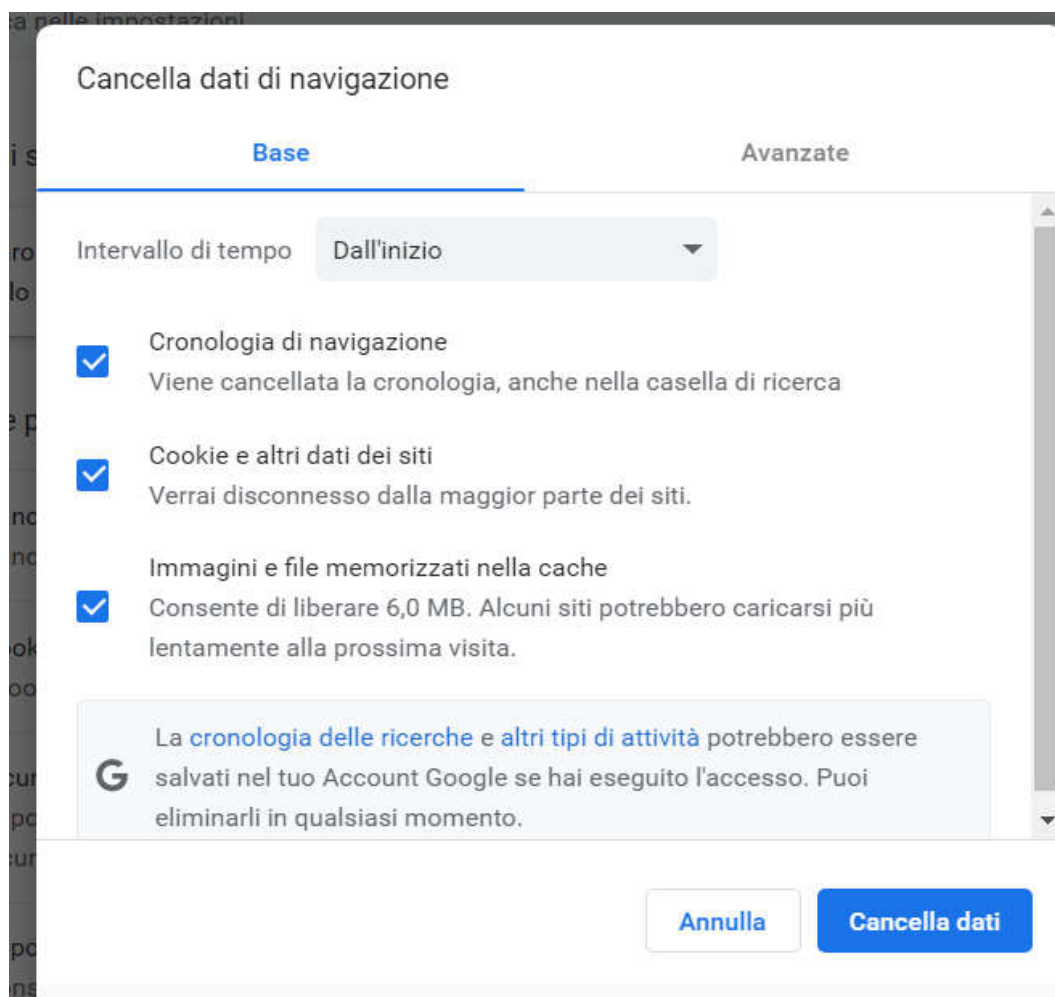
Cancella dati di navigazione

Base

Avanzate

Intervallo di tempo

Dall'inizio

Cronologia di navigazione
Viene cancellata la cronologia, anche nella casella di ricerca

Cookie e altri dati dei siti
Verrai disconnesso dalla maggior parte dei siti.

Immagini e file memorizzati nella cache
Consente di liberare 6,0 MB. Alcuni siti potrebbero caricarsi più lentamente alla prossima visita.

G

La cronologia delle ricerche e altri tipi di attività potrebbero essere salvati nel tuo Account Google se hai eseguito l'accesso. Puoi eliminarli in qualsiasi momento.

Annulla

Cancella dati